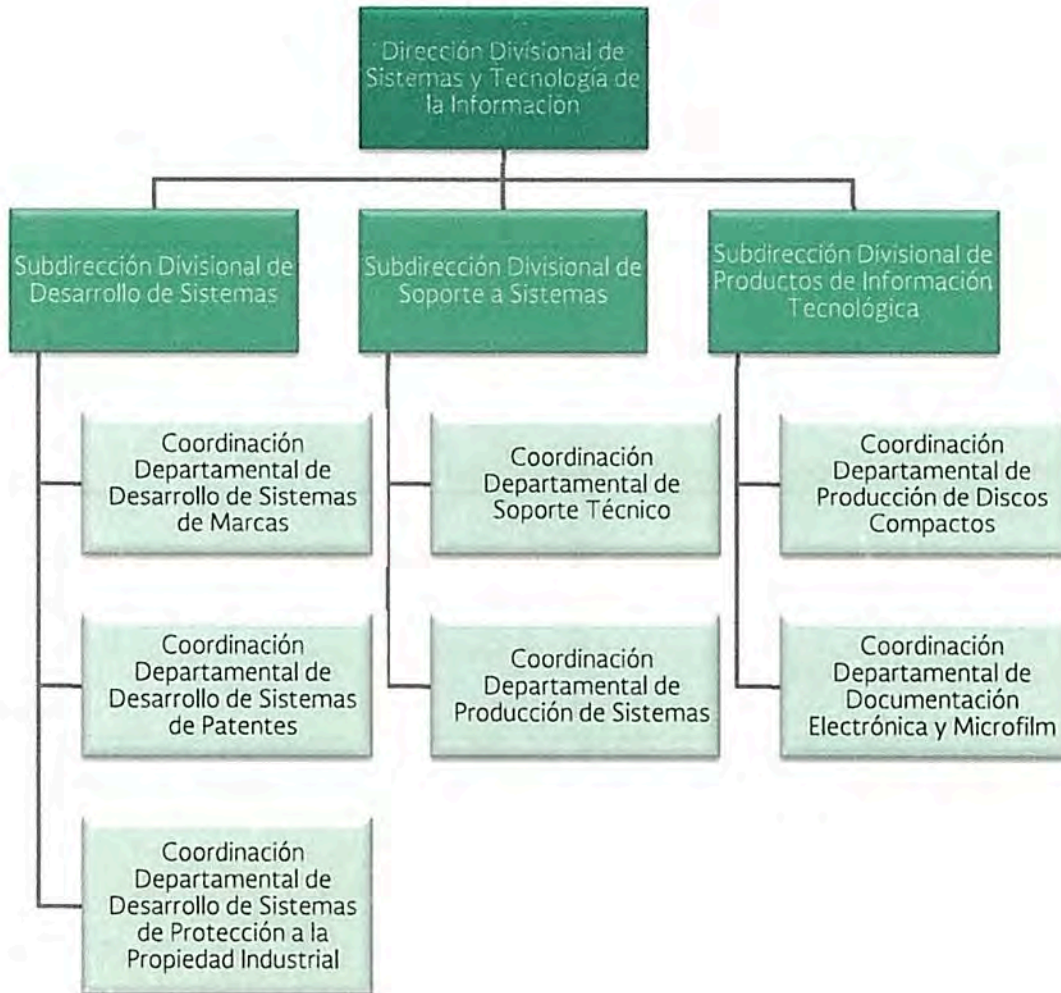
Dirección Divisional de Sistemas y Tecnología de la Información

Subdirección Divisional de Desarrollo de Sistemas

Coordinación Departamental de Desarrollo de Sistemas de Marcas

Coordinación Departamental de Desarrollo de Sistemas de Patentes

Coordinación Departamental de Desarrollo de Sistemas de Protección a la Propiedad Industrial

Subdirección Divisional de Soporte a Sistemas

Coordinación Departamental de Soporte Técnico

Coordinación Departamental de Producción de Sistemas

Subdirección Divisional de Productos de Información Tecnológica

Coordinación Departamental de Producción de Discos Compactos

Coordinación Departamental de Documentación Electrónica y Microfilm